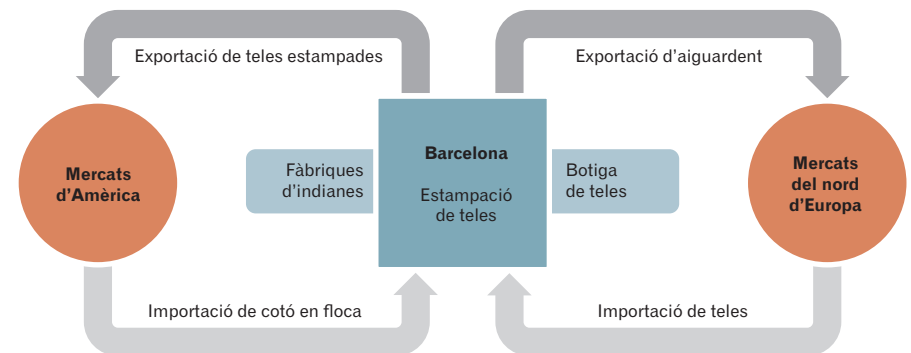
Exportació de teles estampades

Exportació d'aiguardent

Mercats d'Amèrica

Fàbriques d'indianes

Barcelona

Estampació de teles

Botiga de teles

Mercats del nord d'Europa

Importació de cotó en floca

Importació de teles